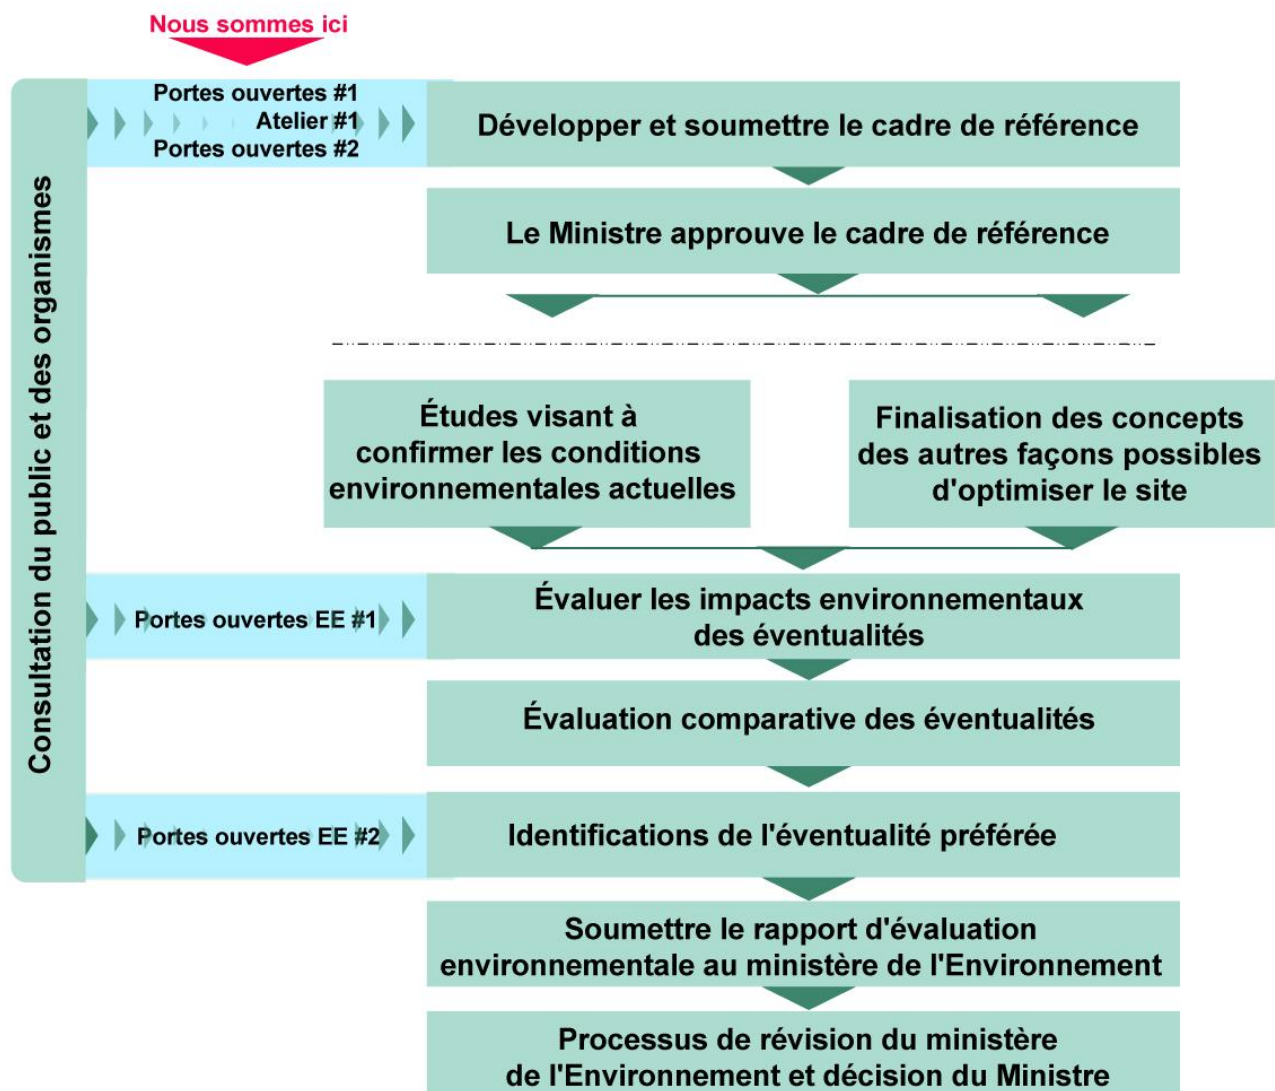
Nous sommes ici

Consultation du public et des organismes

Portes ouvertes #1
Atelier #1
Portes ouvertes #2

Développer et soumettre le cadre de référence

Le Ministre approuve le cadre de référence

Études visant à confirmer les conditions environnementales actuelles

Finalisation des concepts des autres façons possibles d'optimiser le site

Portes ouvertes EE #1

Évaluer les impacts environnementaux des éventualités

Évaluation comparative des éventualités

Portes ouvertes EE #2

Identifications de l'éventualité préférée

Soumettre le rapport d'évaluation environnementale au ministère de l'Environnement

Processus de révision du ministère de l'Environnement et décision du Ministre